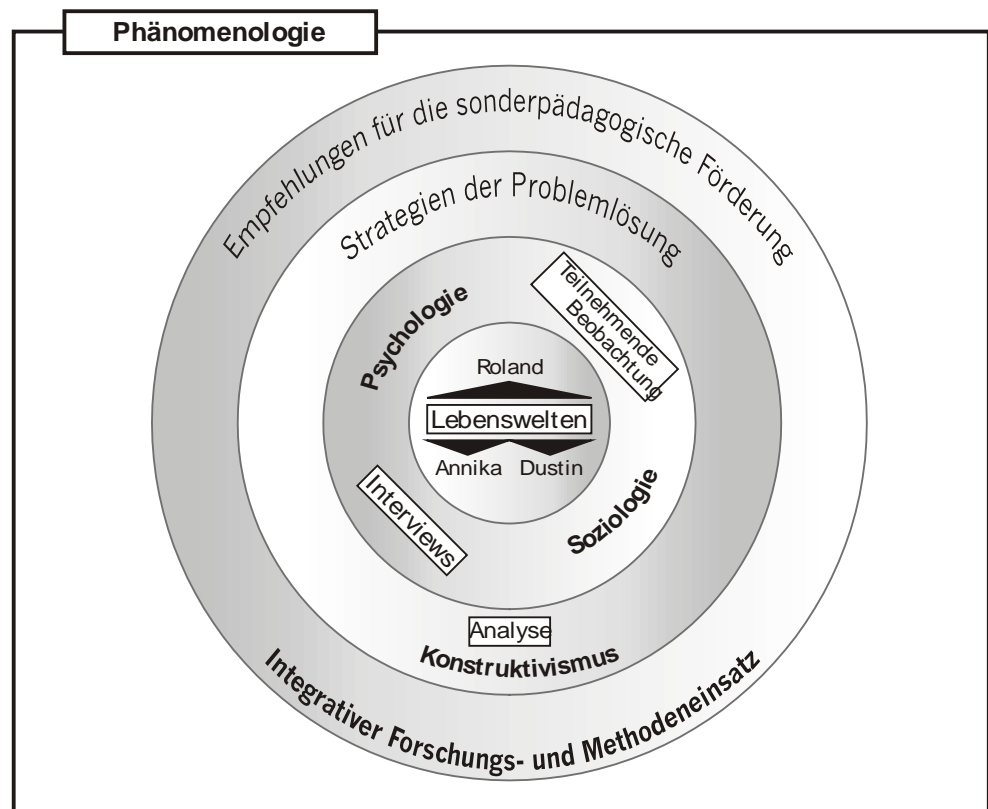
Phänomenologie

Empfehlungen für die sonderpädagogische Förderung

Strategien der Problemlösung

Psychologie

Teilnehmende Beobachtung

Roland

Lebenswelten

Annika Dustin

Interviews

Soziologie

Analyse

Konstruktivismus

Integrativer Forschungs- und Methodeneinsatz